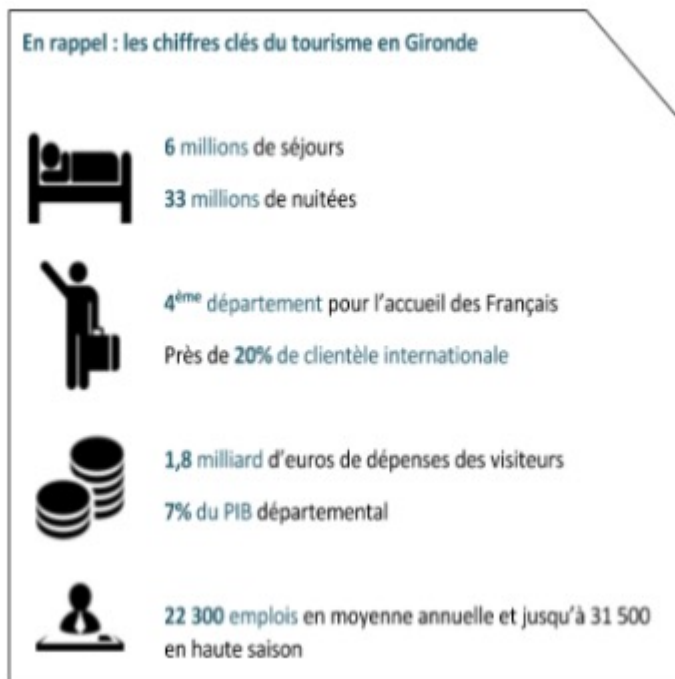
En rappel : les chiffres clés du tourisme en Gironde

6 millions de séjours

33 millions de nuitées

4ème département pour l'accueil des Français

Près de 20% de clientèle internationale

1,8 milliard d'euros de dépenses des visiteurs

7% du PIB départemental

22 300 emplois en moyenne annuelle et jusqu'à 31 500 en haute saison